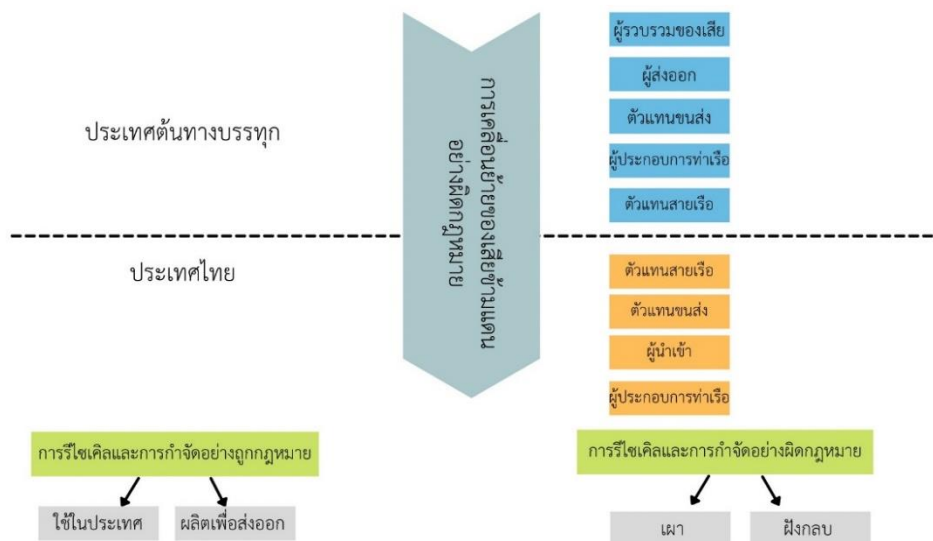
ประเทศต้นทางบรรทุก

การเคลื่อนย้ายของเสียข้ามแดนอย่างผิดกฎหมาย

ผู้รวบรวมของเสีย

ผู้ส่งออก

ตัวแทนขนส่ง

ผู้ประกอบการท่าเรือ

ตัวแทนสายเรือ

ประเทศไทย

ตัวแทนสายเรือ

ตัวแทนขนส่ง

ผู้นำเข้า

ผู้ประกอบการท่าเรือ

การรีไซเคิลและการกำจัดอย่างถูกกฎหมาย

ใช้ในประเทศ

ผลิตเพื่อส่งออก

การรีไซเคิลและการกำจัดอย่างผิดกฎหมาย

เผา

ฝังกลบ